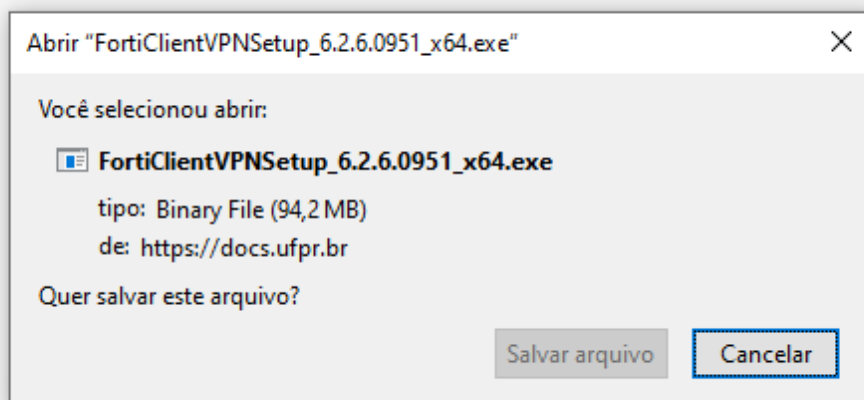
Abrir "FortiClientVPNSetup_6.2.6.0951_x64.exe"

×

Você selecionou abrir:

FortiClientVPNSetup_6.2.6.0951_x64.exe

tipo: Binary File (94,2 MB)

de: https://docs.ufpr.br

Quer salvar este arquivo?

Salvar arquivo

Cancelar